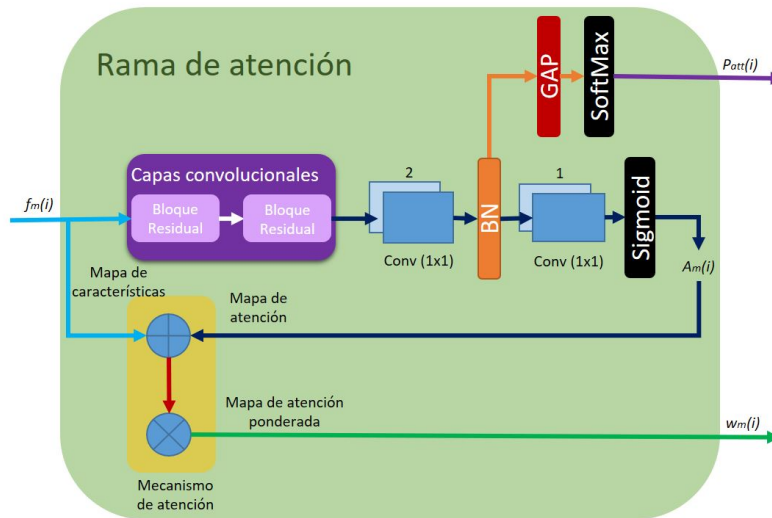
Rama de atención

GAP

SoftMax

$p_{att}(i)$

Capas convolucionales

Bloque Residual

Bloque Residual

$f_m(i)$

2

Conv (1x1)

BN

1

Conv (1x1)

Sigmoid

$A_m(i)$

Mapa de características

Mapa de atención

Mapa de atención ponderada

$w_m(i)$

Mecanismo de atención